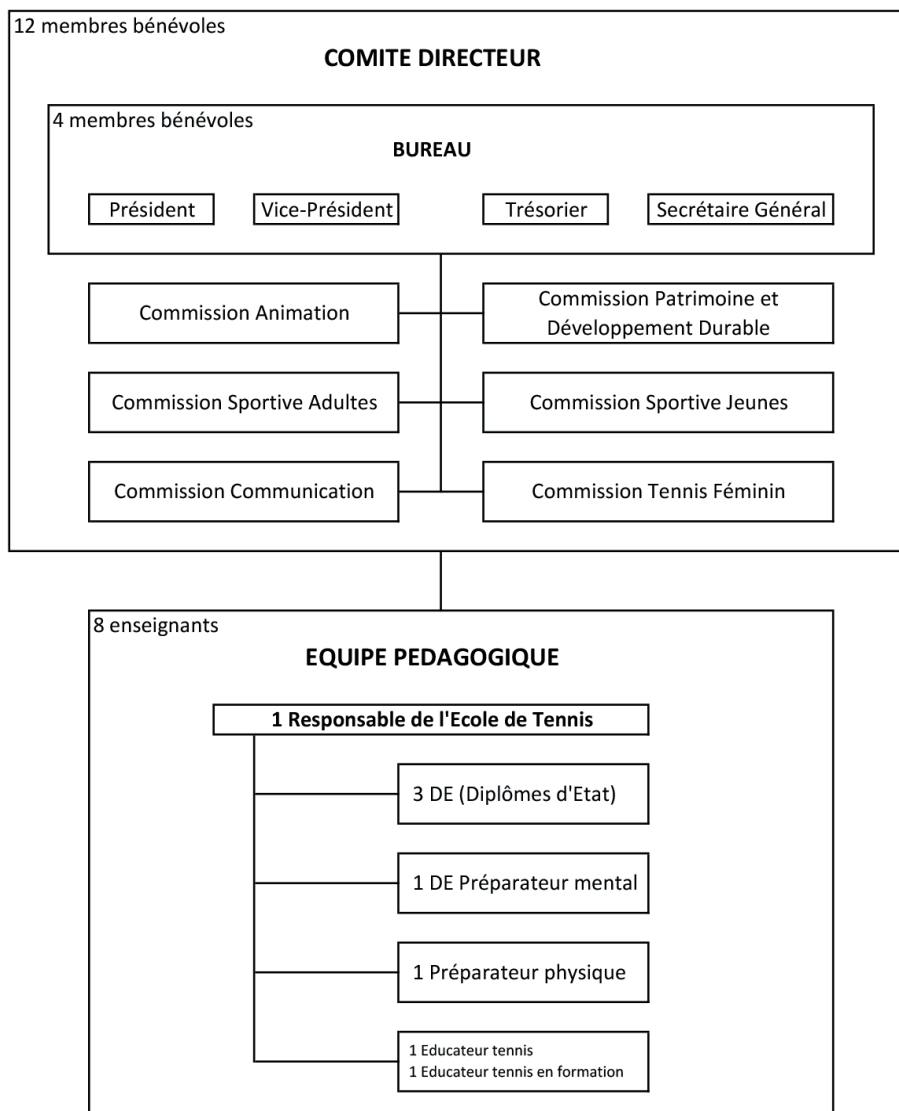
12 membres bénévoles

COMITE DIRECTEUR

4 membres bénévoles

BUREAU

Président

Vice-Président

Trésorier

Secrétaire Général

Commission Animation

Commission Patrimoine et Développement Durable

Commission Sportive Adultes

Commission Sportive Jeunes

Commission Communication

Commission Tennis Féminin

8 enseignants

EQUIPE PEDAGOGIQUE

1 Responsable de l'Ecole de Tennis

3 DE (Diplômes d'Etat)

1 DE Préparateur mental

1 Préparateur physique

1 Educateur tennis
1 Educateur tennis en formation